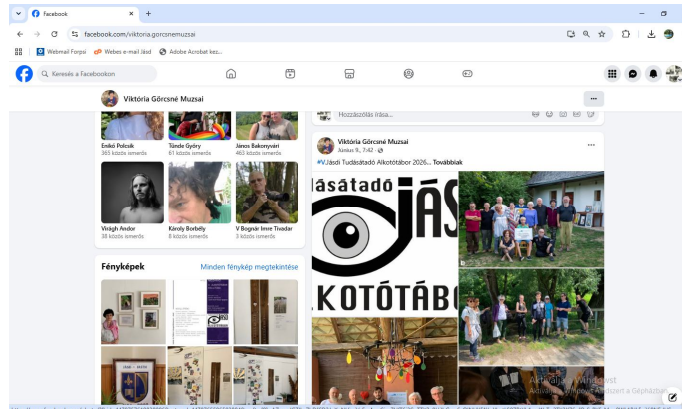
Facebook
facebook.com/viktoria.gorcsnemuzsai
Webmail Forpsi
Webes e-mail Jász
Adobe Acrobat kez...
Keresés a Facebookon
Viktória Görcsné Muzsai
Hozzászólás írása...
Enikő Polcsik
365 közös ismerős
Tünde Győry
61 közös ismerős
János Bakonyvári
463 közös ismerős
Viktória Görcsné Muzsai
Június 11., 7:42
#V.Jásdi Tudásátadó Alkotótábor 2026... Továbbiak
Virágh Andor
38 közös ismerős
Károly Borbély
8 közös ismerős
V Bognár Imre Tivadar
3 közös ismerős
Fényképek
Minden fénykép megtekintése
Jásatadó
JÁS
LKOTÓTÁB
Aktiválja a Windowst